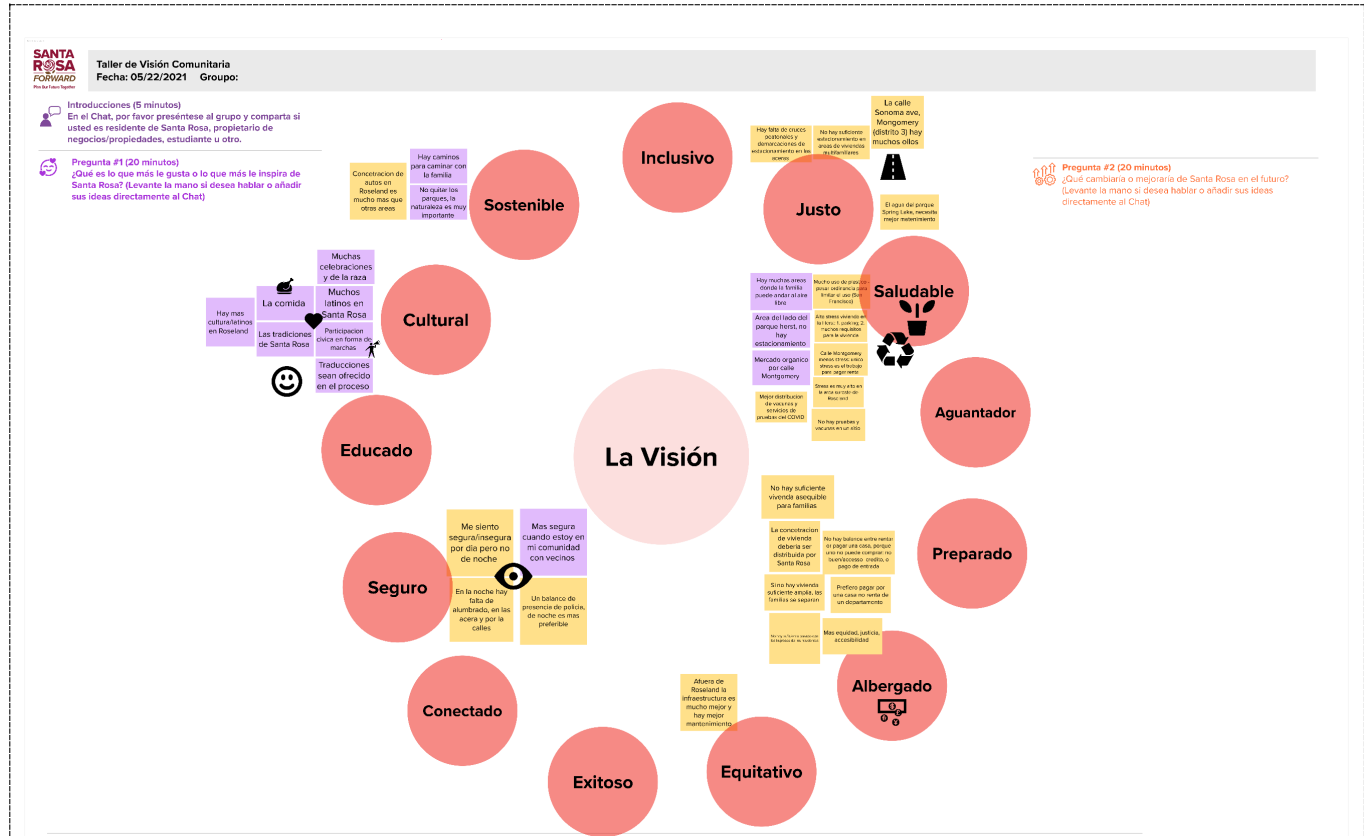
SANTA ROSA FORWARD
Plan Our Future Together

Taller de Visión Comunitaria
Fecha: 05/22/2021 Groupo:

Introducciones (5 minutos)
En el Chat, por favor preséntese al grupo y comparta si usted es residente de Santa Rosa, propietario de negocios/propiedades, estudiante u otro.

Pregunta #1 (20 minutos)
¿Qué es lo que más le gusta o lo que más le inspira de Santa Rosa? (Levante la mano si desea hablar o añadir sus ideas directamente al Chat)

Pregunta #2 (20 minutos)
¿Qué cambiaría o mejoraría de Santa Rosa en el futuro? (Levante la mano si desea hablar o añadir sus ideas directamente al Chat)

Inclusivo

Sostenible

Concetracion de autos en Roseland es mucho mas que otras areas

Hay caminos para caminar con la familia

No quitar los parques, la naturaleza es muy importante

Justo

Hay falta de cruces peatonales y demarcaciones de estacionamiento en las aceras

No hay suficiente estacionamiento en areas de viviendas multifamiliares

La calle Sonoma ave, Mongomery (distrito 3) hay muchos oILos

El agua del parque Spring Lake, necesita mejor mantenimiento

Cultural

Muchas celebraciones y de la raza

Hay mas cultura/latinos en Roseland

La comida

Muchos latinos en Santa Rosa

Las tradiciones de Santa Rosa

Participacion civica en forma de marchas

Traducciones sean ofrecido en el proceso

Saludable

Hay muchas areas donde la familia puede andar al aire libre

Mucho uso de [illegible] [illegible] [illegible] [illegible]

Area del lado del parque herst, no hay estacionamiento

Alto stress viviendo en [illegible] 1. parking 2. muchos requisitos para la vivienda

Mercado organico por calle Montgomery

Calle Montgomery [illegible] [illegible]

Mejor distribucion de vacunas y servicios de pruebas del COVID

Stress es muy alto en el area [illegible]

No hay pruebas y vacunas en un sitio

Aguantador

Educado

La Visión

Preparado

No hay suficiente vivenda asequible para familias

La concetracion de vivienda deberia ser distribuida por Santa Rosa

No hay balance entre rentar el pagar una casa, porque uno no puede comprar: no buen/acceso credito, o pago de entrada

Sino hay vivienda suficiente amplia, las familias se separan

Prefiero pagar por una casa no renta de un departamento

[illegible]

Mas equidad, justicia, accesibilidad

Seguro

Me siento segura/insegura por dia pero no de noche

Mas segura cuando estoy en mi comunidad con vecinos

En la noche hay falta de alumbrado, en las acera y por la calles

Un balance de presencia de policia, de noche es mas preferible

Albergado

Conectado

Afuera de Roseland la infraestructura es mucho mejor y hay mejor mantenimiento

Exitoso

Equitativo